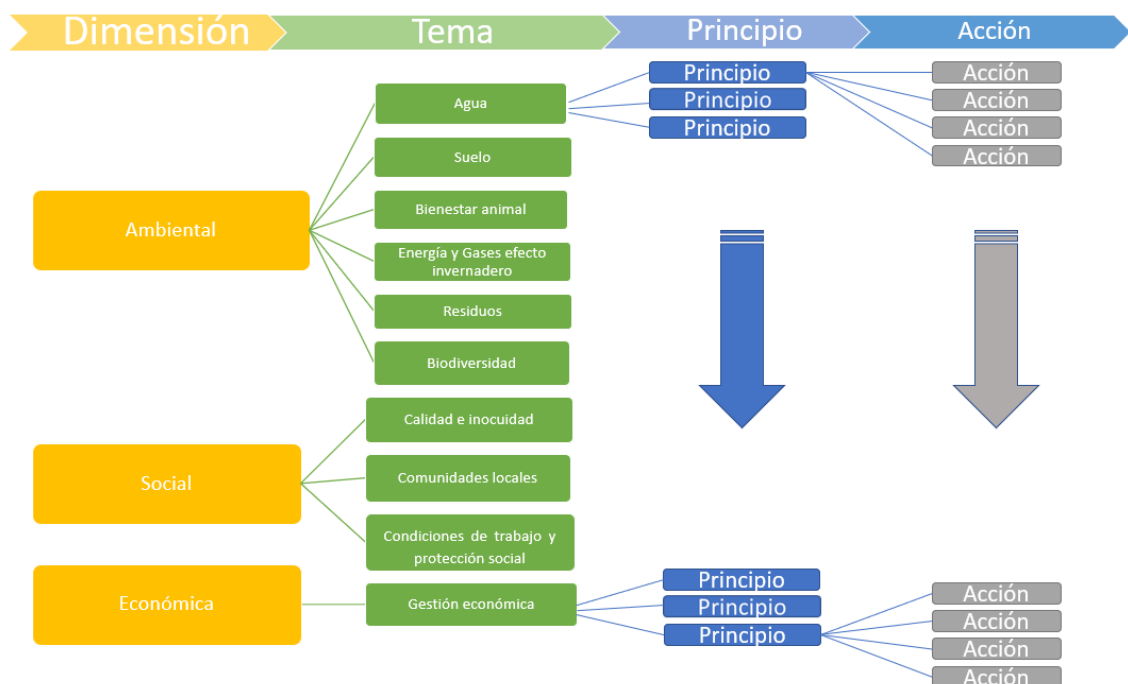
Dimensión
Tema
Principio
Acción

Agua
Principio
Principio
Principio
Acción
Acción
Acción
Acción

Ambiental
Suelo
Bienestar animal
Energía y Gases efecto invernadero
Residuos
Biodiversidad

Social
Calidad e inocuidad
Comunidades locales
Condiciones de trabajo y protección social

Económica
Gestión económica
Principio
Principio
Principio
Acción
Acción
Acción
Acción